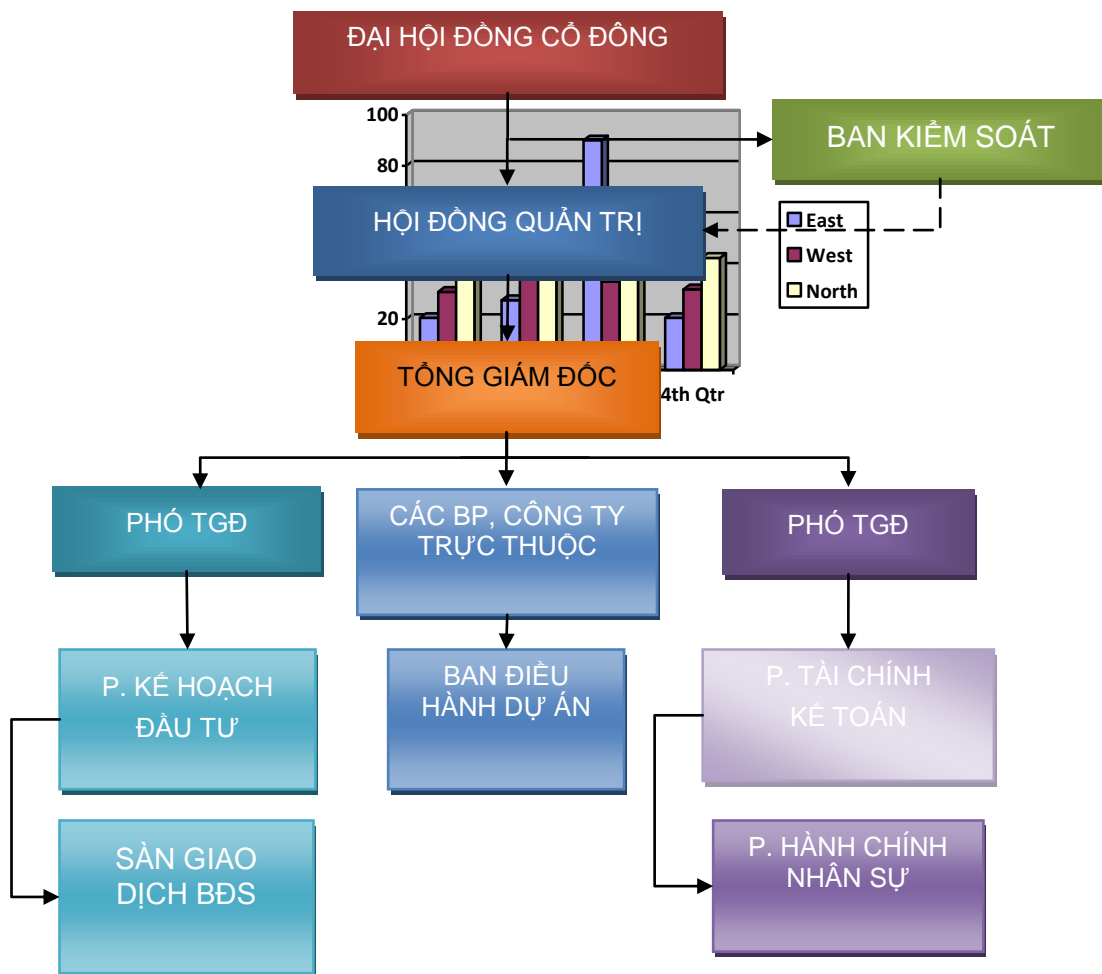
ĐẠI HỘI ĐỒNG CỔ ĐÔNG

100
80
20

BAN KIỂM SOÁT

HỘI ĐỒNG QUẢN TRỊ

East
West
North

TỔNG GIÁM ĐỐC

4th Qtr

PHÓ TGĐ

CÁC BP, CÔNG TY TRỰC THUỘC

PHÓ TGĐ

P. KẾ HOẠCH ĐẦU TƯ

BAN ĐIỀU HÀNH DỰ ÁN

P. TÀI CHÍNH KẾ TOÁN

SÀN GIAO DỊCH BĐS

P. HÀNH CHÍNH NHÂN SỰ